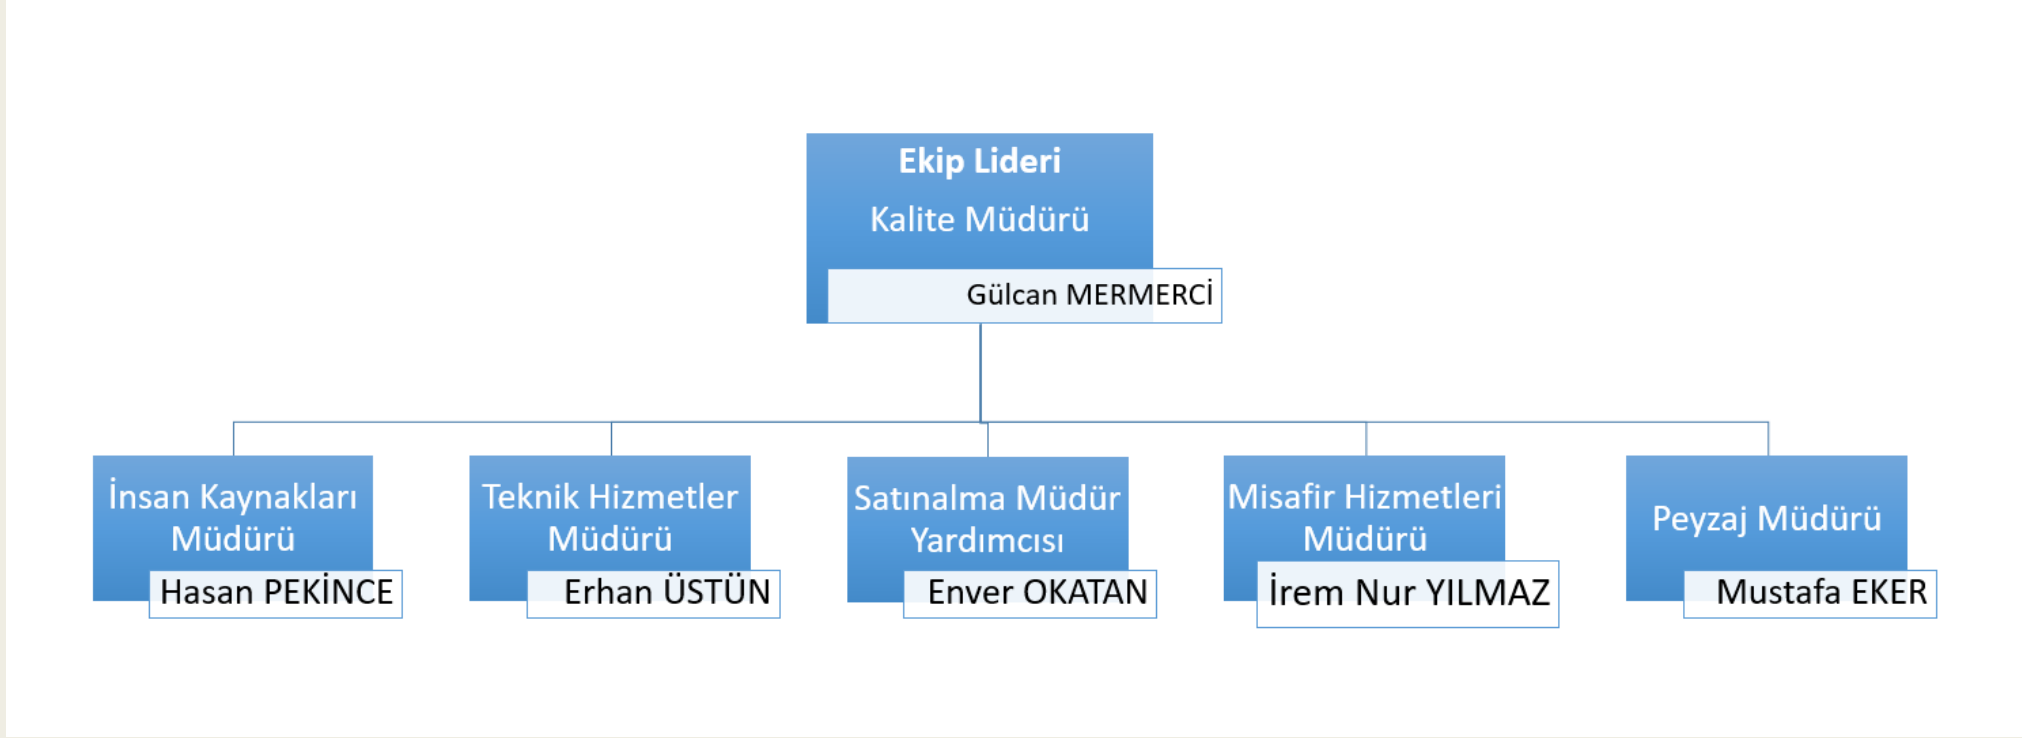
Ekip Lideri
Kalite Müdürü
Gülcan MERMERCİ

İnsan Kaynakları Müdürü
Hasan PEKİNCE

Teknik Hizmetler Müdürü
Erhan ÜSTÜN

Satınalma Müdür Yardımcısı
Enver OKATAN

Misafir Hizmetleri Müdürü
İrem Nur YILMAZ

Peyzaj Müdürü
Mustafa EKER